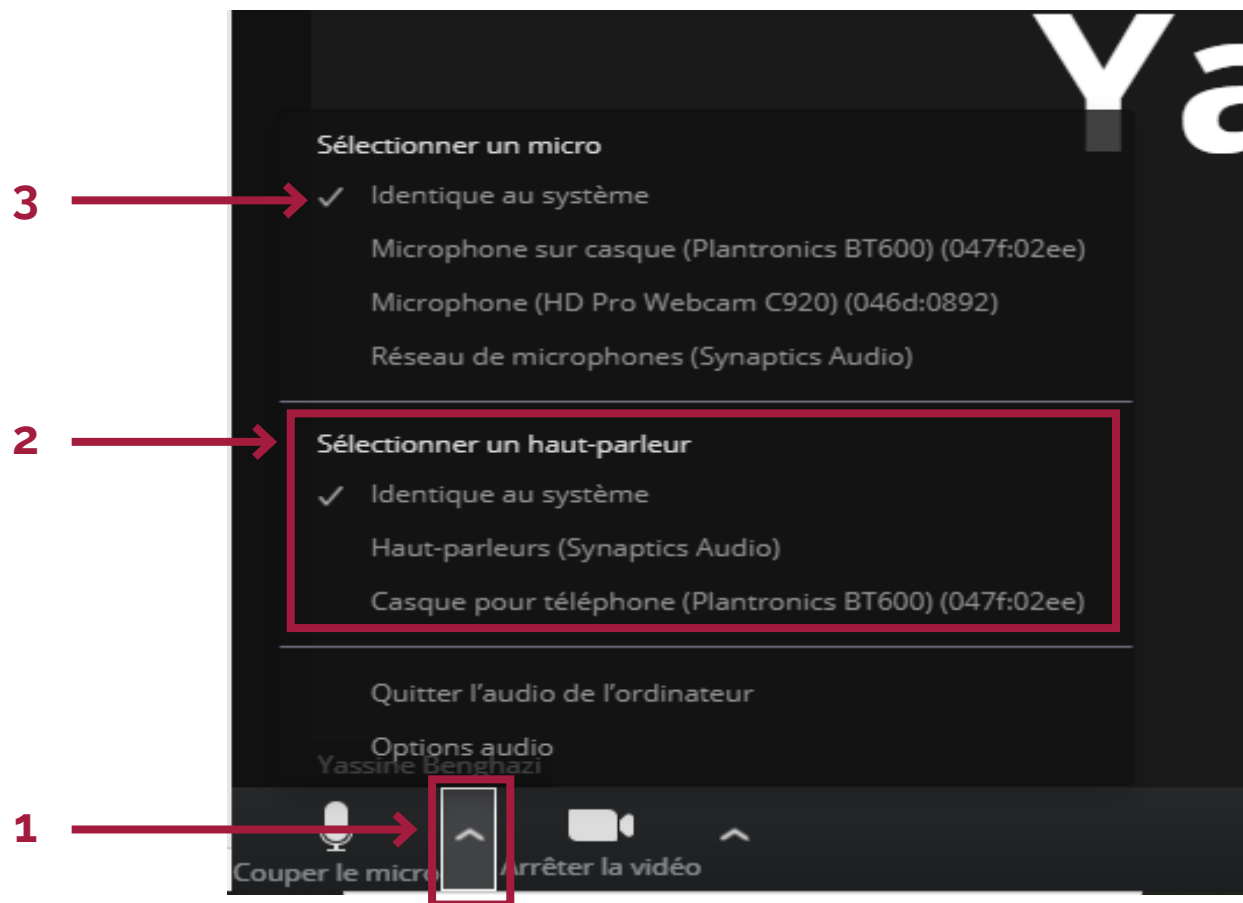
Ya

3

Sélectionner un micro

✓ Identique au système

Microphone sur casque (Plantronics BT600) (047f:02ee)

Microphone (HD Pro Webcam C920) (046d:0892)

Réseau de microphones (Synaptics Audio)

2

Sélectionner un haut-parleur

✓ Identique au système

Haut-parleurs (Synaptics Audio)

Casque pour téléphone (Plantronics BT600) (047f:02ee)

Quitter l'audio de l'ordinateur

Options audio

Yassine Benghazi

1

Couper le micro

Arrêter la vidéo